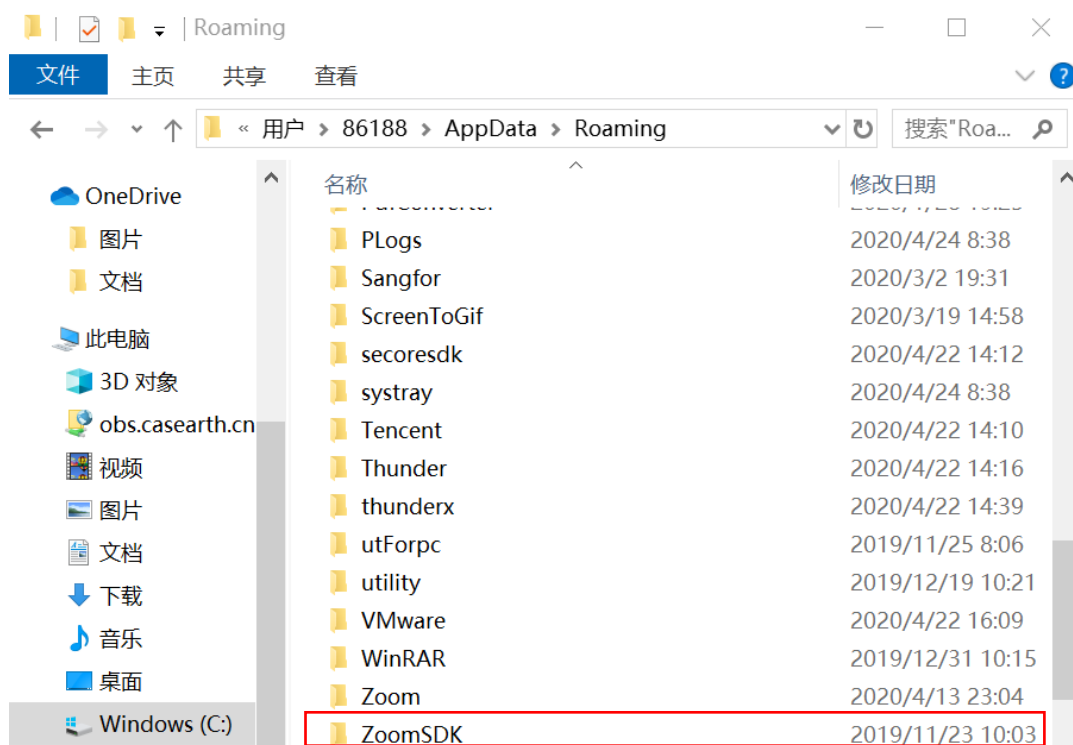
Roaming

文件 主页 共享 查看

« 用户 › 86188 › AppData › Roaming

搜索"Roa...

OneDrive
图片
文档
此电脑
3D 对象
obs.casearth.cn
视频
图片
文档
下载
音乐
桌面
Windows (C:)

| 名称 | 修改日期 |
|---|---|
| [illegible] | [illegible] |
| PLogs | 2020/4/24 8:38 |
| Sangfor | 2020/3/2 19:31 |
| ScreenToGif | 2020/3/19 14:58 |
| secoresdk | 2020/4/22 14:12 |
| systray | 2020/4/24 8:38 |
| Tencent | 2020/4/22 14:10 |
| Thunder | 2020/4/22 14:16 |
| thunderx | 2020/4/22 14:39 |
| utForpc | 2019/11/25 8:06 |
| utility | 2019/12/19 10:21 |
| VMware | 2020/4/22 16:09 |
| WinRAR | 2019/12/31 10:15 |
| Zoom | 2020/4/13 23:04 |
| ZoomSDK | 2019/11/23 10:03 |